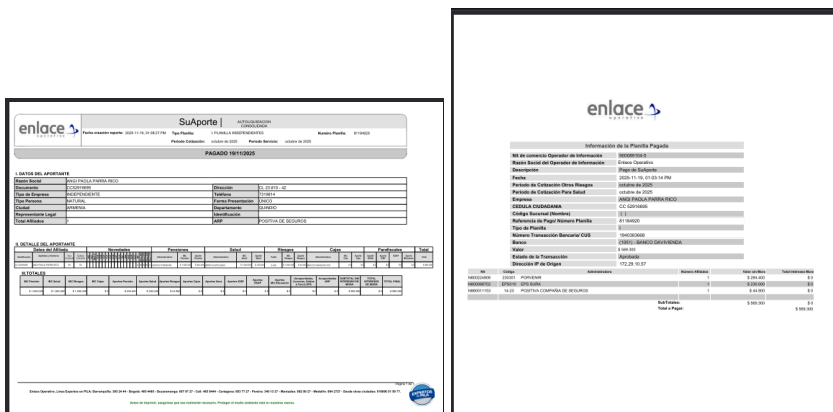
enlace

SuAporte | AUTOLIQUIDACIÓN CONSOLIDADA

Fecha creación reporte: 2025-11-19, 01:08:27 PM Tipo Planilla: I PLANILLA INDEPENDIENTES Número Planilla: 8118400

Periodo Cotización: octubre de 2025 Periodo Servicio: octubre de 2025

PAGADO 19/11/2025

I. DATOS DEL APORTANTE

| Razón Social | ANGI PAOLA PARRA RICO | | |
|---|---|---|---|
| Documento | CC | Dirección | CL 23 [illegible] |
| Tipo de Empresa | INDEPENDIENTE | Teléfono | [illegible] |
| Tipo Persona | NATURAL | Forma Presentación | UNICO |
| Ciudad | ARMENIA | Departamento | QUINDIO |
| Representante Legal | | Identificación | |
| Total Afiliados | 1 | ARP | POSITIVA DE SEGUROS |

II. DETALLE DEL APORTANTE

Datos del Afiliado | Novedades | Pensiones | Salud | Riesgos | Cajas | Parafiscales | Total

III. TOTALES

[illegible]

Enlace Operativo, Línea Experta en PILA: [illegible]

enlace

Información de la Planilla Pagada

| Nit de comercio Operador de Información | 900089104-3 |
|---|---|
| Razón Social del Operador de Información | Enlace Operativo |
| Descripción | Pago de SuAporte |
| Fecha | 2025-11-19, 01:03:14 PM |
| Periodo de Cotización Otros Riesgos | octubre de 2025 |
| Periodo de Cotización Para Salud | octubre de 2025 |
| Empresa | ANGI PAOLA PARRA RICO |
| CEDULA CIUDADANIA | CC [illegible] |
| Código Sucursal (Nombre) | ( ) |
| Referencia de Pago/ Número Planilla | 8118400 |
| Tipo de Planilla | I |
| Número Transacción Bancaria/ CUS | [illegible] |
| Banco | (1051) - BANCO DAVIVIENDA |
| Valor | $ 589.300 |
| Estado de la Transacción | Aprobada |
| Dirección IP de Origen | 172.28.10.57 |

| Nit | Código | Administradora | Número Afiliados | Valor sin Mora | Total Intereses Mora |
|---|---|---|---|---|---|
| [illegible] | 230301 | PORVENIR | 1 | $ 264.600 | $ 0 |
| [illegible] | EPS010 | EPS SURA | 1 | $ 230.000 | $ 0 |
| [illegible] | 14-23 | POSITIVA COMPAÑIA DE SEGUROS | 1 | $ 44.800 | $ 0 |
| | | | SubTotales: | $ 589.300 | $ 0 |
| | | | Total a Pagar: | | $ 589.300 |